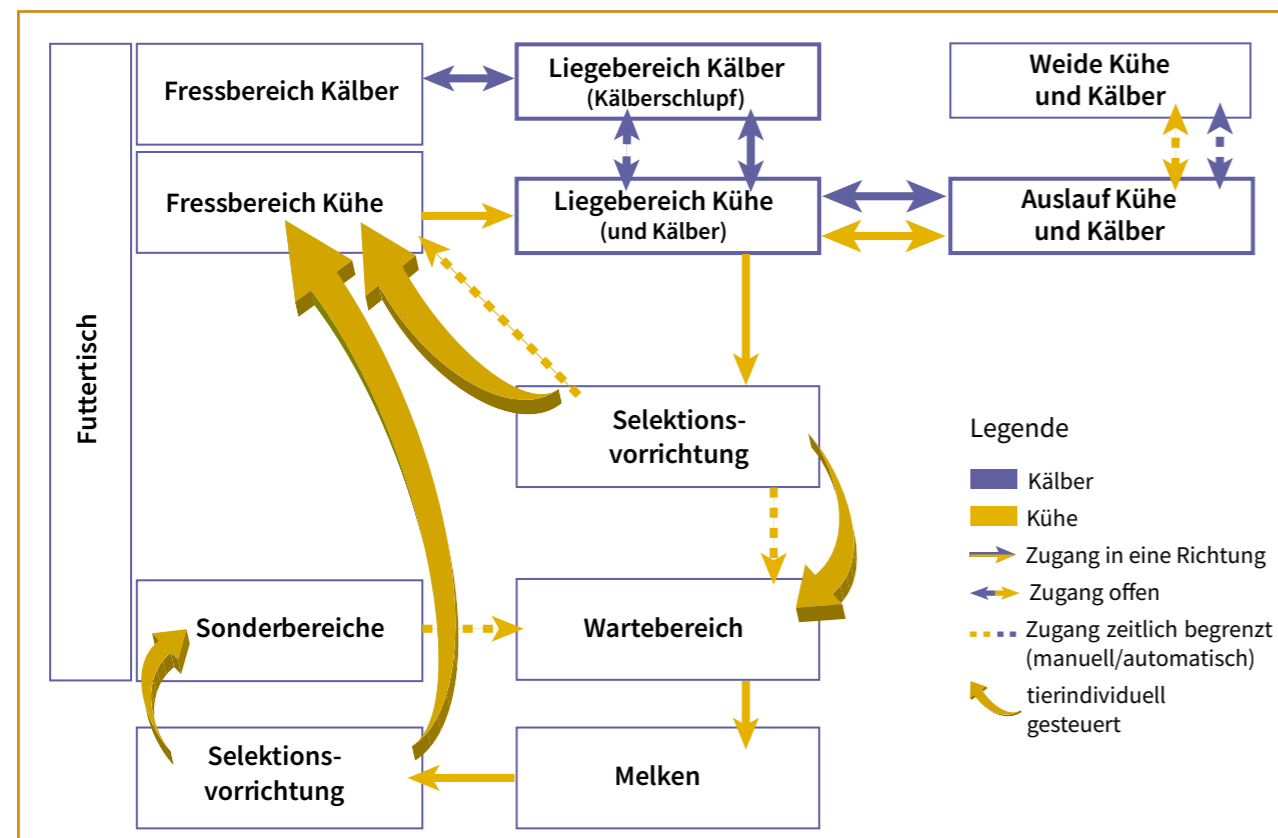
Futtertisch

Fressbereich Kälber

Liegebereich Kälber
(Kälberschlupf)

Weide Kühe und Kälber

Fressbereich Kühe

Liegebereich Kühe
(und Kälber)

Auslauf Kühe und Kälber

Selektionsvorrichtung

Legende

Kälber

Kühe

Zugang in eine Richtung

Zugang offen

Zugang zeitlich begrenzt (manuell/automatisch)

tierindividuell gesteuert

Sonderbereiche

Wartebereich

Selektionsvorrichtung

Melken